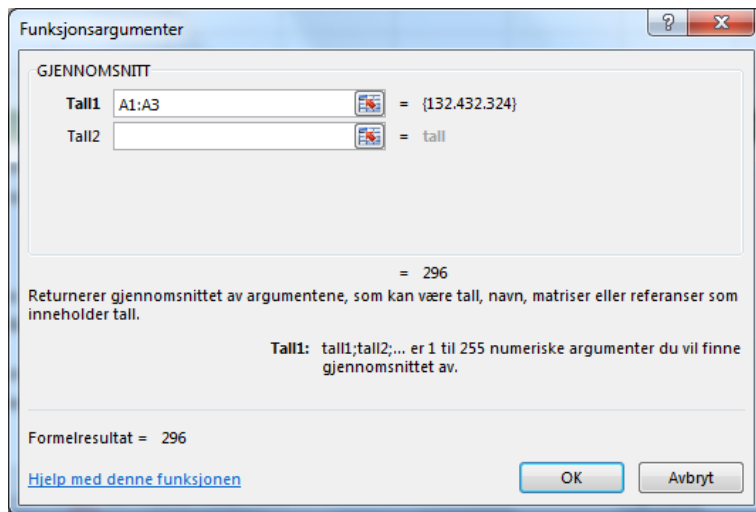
Funksjonsargumenter

?

GJENNOMSNITT

Tall1 A1:A3 = {132.432.324}

Tall2 = tall

= 296

Returnerer gjennomsnittet av argumentene, som kan være tall, navn, matriser eller referanser som inneholder tall.

Tall1: tall1;tall2;... er 1 til 255 numeriske argumenter du vil finne gjennomsnittet av.

Formelresultat = 296

Hjelp med denne funksjonen

OK

Avbryt